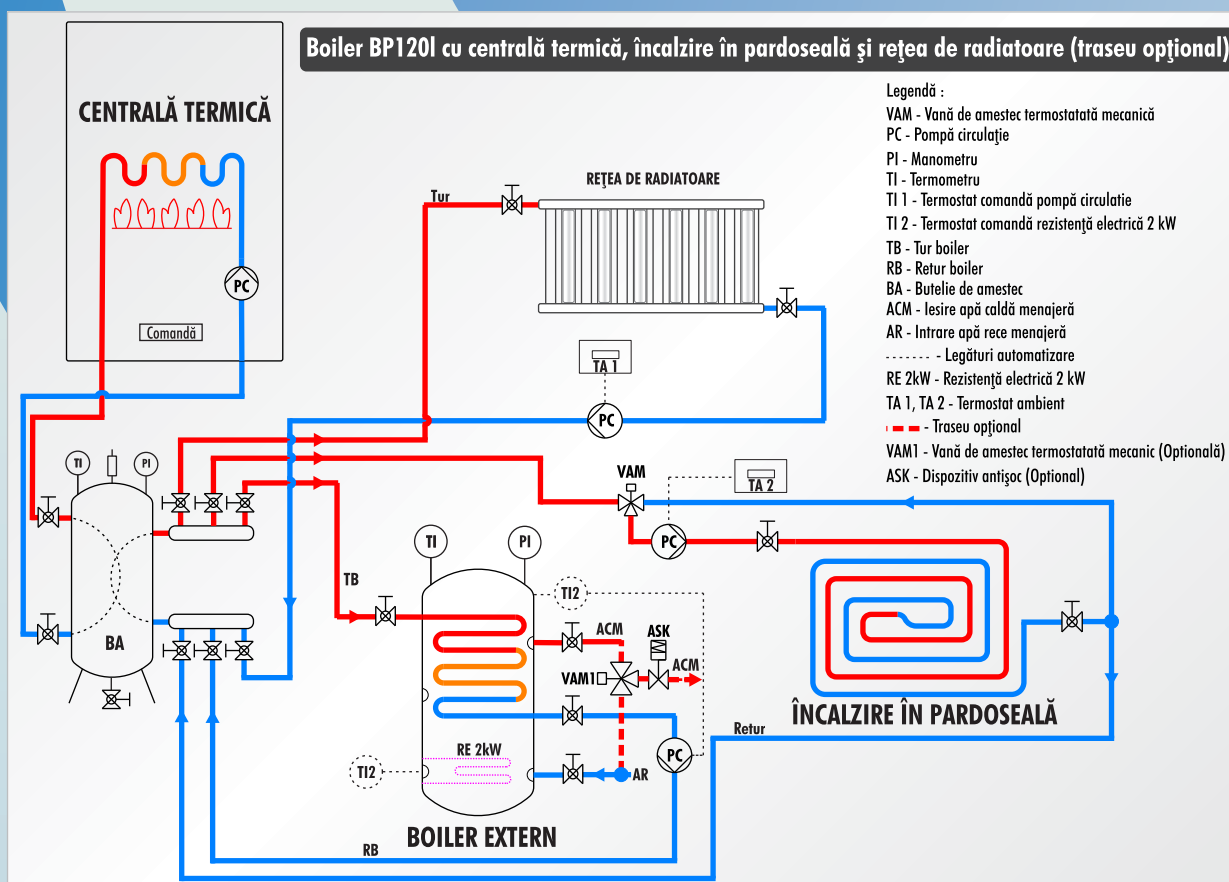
Boiler BP120l cu centrală termică, încalzire în pardoseală şi reţea de radiatoare (traseu opţional)

CENTRALĂ TERMICĂ

PC

Comandă

Legendă :
VAM - Vană de amestec termostatată mecanică
PC - Pompă circulaţie
PI - Manometru
TI - Termometru
TI 1 - Termostat comandă pompă circulatie
TI 2 - Termostat comandă rezistenţă electrică 2 kW
TB - Tur boiler
RB - Retur boiler
BA - Butelie de amestec
ACM - Iesire apă caldă menajeră
AR - Intrare apă rece menajeră
- Legături automatizare
RE 2kW - Rezistenţă electrică 2 kW
TA 1, TA 2 - Termostat ambient
- Traseu opţional
VAM1 - Vană de amestec termostatată mecanic (Optională)
ASK - Dispozitiv antişoc (Optional)

Tur

REŢEA DE RADIATOARE

TA 1

PC

TI

PI

BA

VAM

TA 2

PC

TB

TI

PI

TI2

ACM

ASK

VAM1

ACM

PC

AR

RE 2kW

TI2

Retur

ÎNCALZIRE ÎN PARDOSEALĂ

BOILER EXTERN

RB